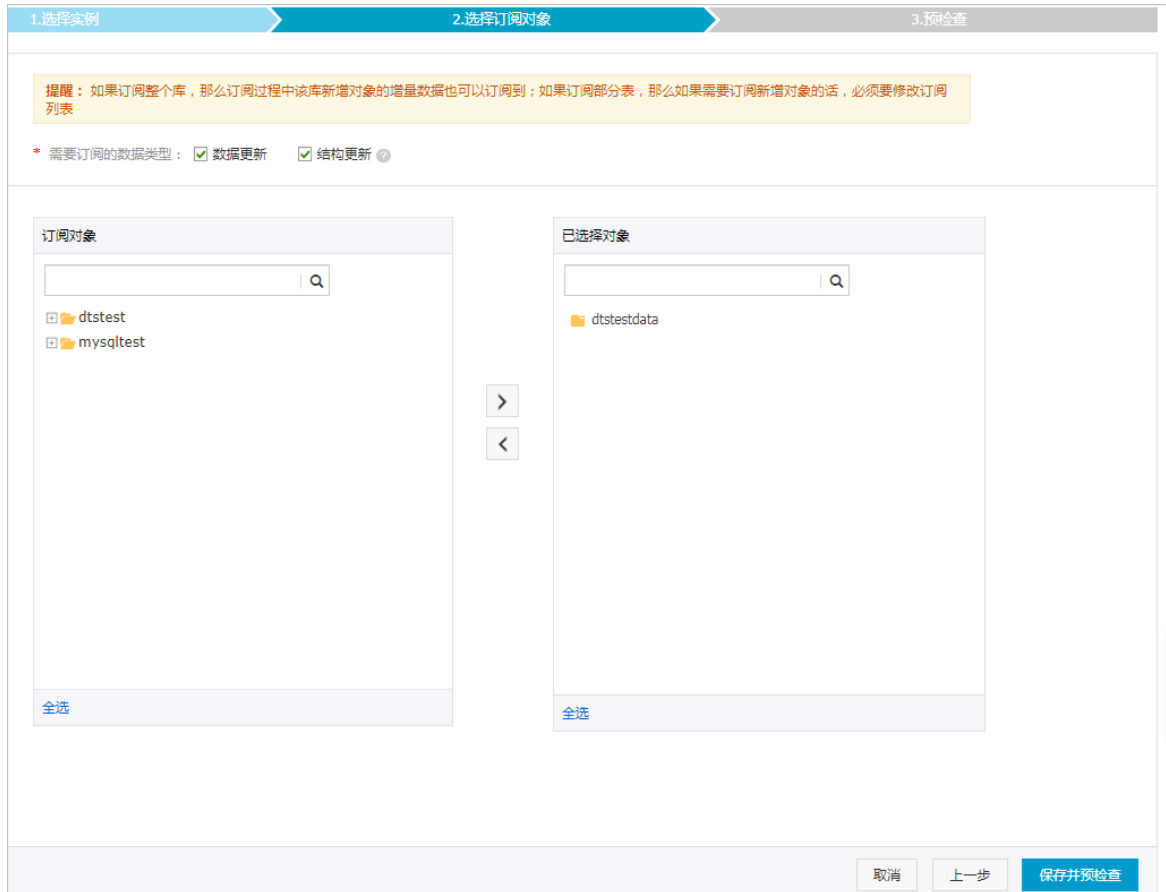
1.选择实例
2.选择订阅对象
3.预检查

提醒：如果订阅整个库，那么订阅过程中该库新增对象的增量数据也可以订阅到；如果订阅部分表，那么如果需要订阅新增对象的话，必须要修改订阅列表

* 需要订阅的数据类型： 数据更新 结构更新

订阅对象

dtstest
mysqltest

全选

>
<

已选择对象

dtstestdata

全选

取消 上一步 保存并预检查